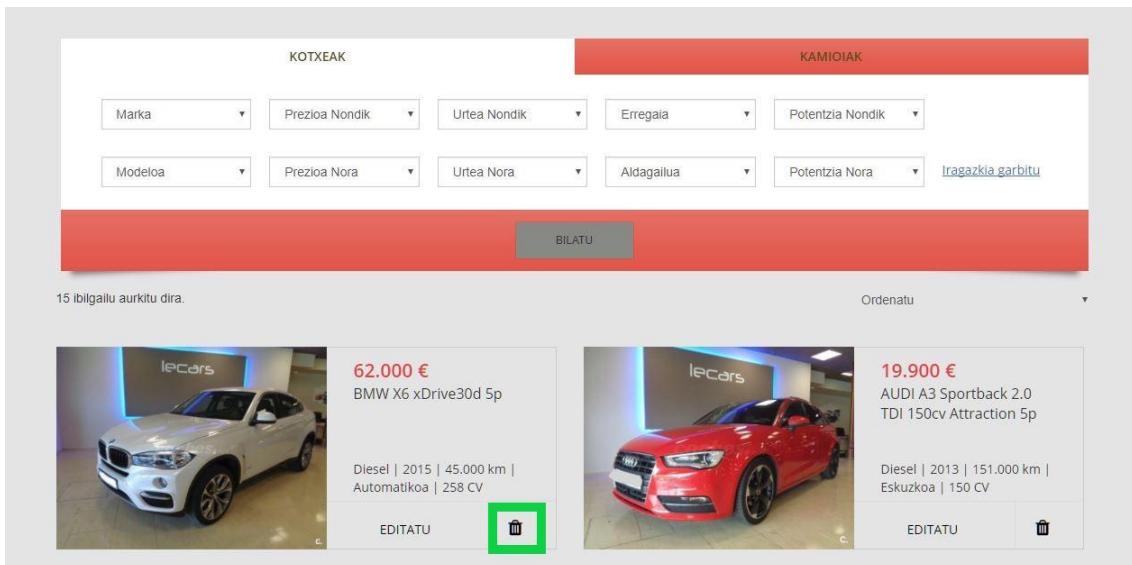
KOTXEAK

KAMIOIAK

Marka
Prezioa Nondik
Urtea Nondik
Erregaia
Potentzia Nondik

Modeloa
Prezioa Nora
Urtea Nora
Aldagailua
Potentzia Nora
Iragazkia garbitu

BILATU

15 ibilgailu aurkitu dira.

Ordenatu

lecars

62.000 €
BMW X6 xDrive30d 5p

Diesel | 2015 | 45.000 km | Automatikoa | 258 CV

EDITATU

lecars

19.900 €
AUDI A3 Sportback 2.0 TDI 150cv Attraction 5p

Diesel | 2013 | 151.000 km | Eskuzkoa | 150 CV

EDITATU